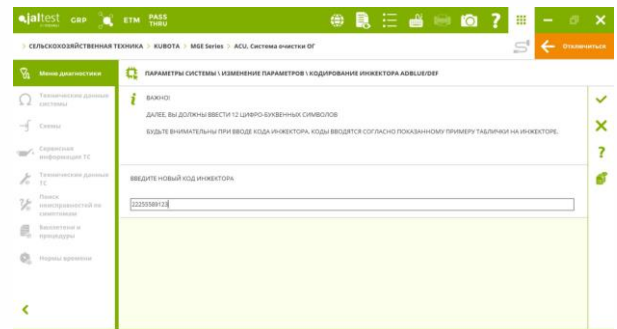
jaltest CGP ETM PASS THRU

> СЕЛЬСКОХОЗЯЙСТВЕННАЯ ТЕХНИКА > KUBOTA > MGE Series > ACU, Система очистки ОГ

Отключиться

Меню диагностики

Технические данные системы

Схемы

Сервисная информация ТС

Технические данные ТС

Поиск неисправностей по симптомам

Библиотека процедуры

Нормы времени

ПАРАМЕТРЫ СИСТЕМЫ \ ИЗМЕНЕНИЕ ПАРАМЕТРОВ \ КОДИРОВАНИЕ ИНЖЕКТОРА ADBLUE/DEF

ВАЖНО!

ДАЛЕЕ, ВЫ ДОЛЖНЫ ВВЕСТИ 12 ЦИФРО-БУКВЕННЫХ СИМВОЛОВ

БУДЬТЕ ВНИМАТЕЛЬНЫ ПРИ ВВОДЕ КОДА ИНЖЕКТОРА, КОДЫ ВВОДЯТСЯ СОГЛАСНО ПОКАЗАННОМУ ПРИМЕРУ ТАБЛИЧКИ НА ИНЖЕКТОРЕ.

ВВЕДИТЕ НОВЫЙ КОД ИНЖЕКТОРА

22255589123